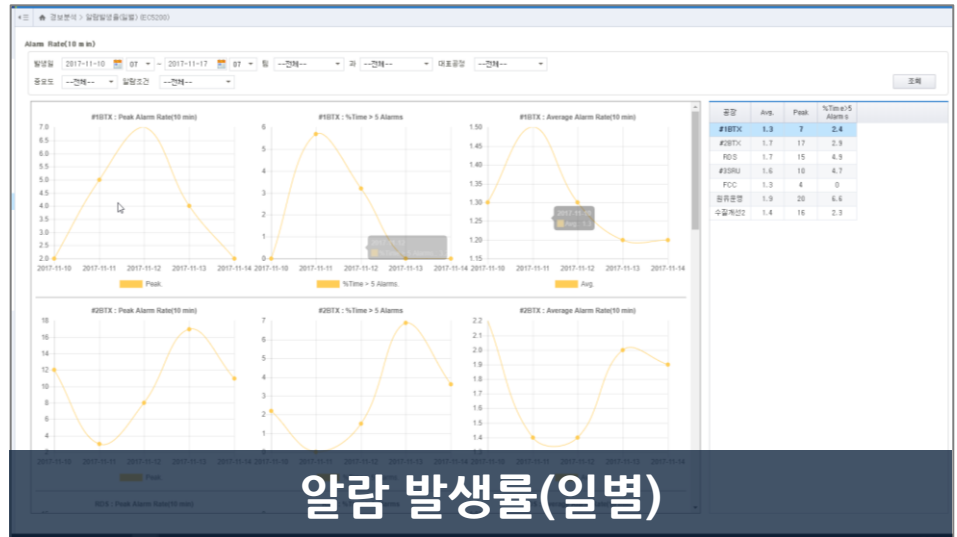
경보분석 > 알람발생률(일별) (EC5200)

Alarm Rate(10 min)

발생일 2017-11-10 07 ~ 2017-11-17 07 팀 --전체-- 과 --전체-- 대표공정 --전체--

중요도 --전체-- 알람조건 --전체--

조회

#1BTX : Peak Alarm Rate(10 min)

7.0 6.5 6.0 5.5 5.0 4.5 4.0 3.5 3.0 2.5 2.0

2017-11-10 2017-11-11 2017-11-12 2017-11-13 2017-11-14

Peak

#1BTX : %Time > 5 Alarms

6 5 4 3 2 1 0

2017-11-10 2017-11-11 2017-11-12 2017-11-13 2017-11-14

%Time > 5 Alarms

#1BTX : Average Alarm Rate(10 min)

1.50 1.45 1.40 1.35 1.30 1.25 1.20 1.15

2017-11-10 2017-11-11 2017-11-12 2017-11-13 2017-11-14

Avg.

#2BTX : Peak Alarm Rate(10 min)

18 16 14 12 10 8 6 4 2

Peak

#2BTX : %Time > 5 Alarms

7 6 5 4 3 2 1 0

#2BTX : Average Alarm Rate(10 min)

2.2 2.1 2.0 1.9 1.8 1.7 1.6 1.5 1.4 1.3

RDS : Peak Alarm Rate(10 min)

| 공정 | Avg. | Peak | %Time>5 Alarms |
|---|---|---|---|
| #1BTX | 1.3 | 7 | 2.4 |
| #2BTX | 1.7 | 17 | 2.9 |
| RDS | 1.7 | 15 | 4.9 |
| #3SRU | 1.6 | 10 | 4.7 |
| FCC | 1.3 | 4 | 0 |
| 원유공정 | 1.9 | 20 | 6.6 |
| 수질개선2 | 1.4 | 16 | 2.3 |

알람 발생률(일별)